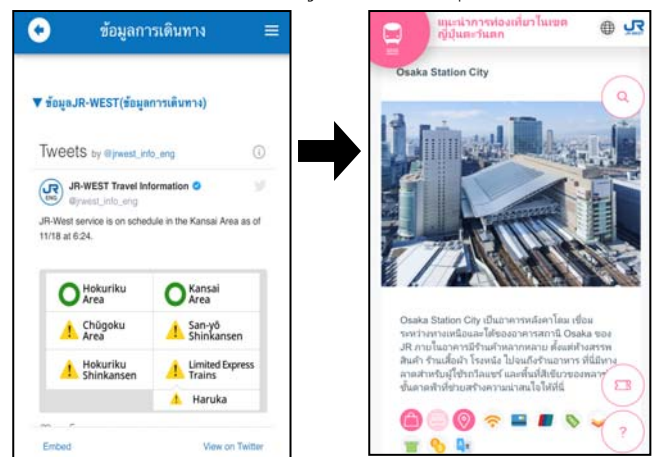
ข้อมูลการเดินทาง

▼ ข้อมูลJR-WEST(ข้อมูลการเดินทาง)

Tweets by @jrwest_info_eng

JR-WEST Travel Information
@jrwest_info_eng

JR-West service is on schedule in the Kansai Area as of 11/18 at 6:24.

| Hokuriku Area | Kansai Area |
|---|---|
| Chūgoku Area | San-yō Shinkansen |
| Hokuriku Shinkansen | Limited Express Trains |
| | Haruka |

Embed

View on Twitter

แนะนำการท่องเที่ยวในเขตญี่ปุ่นตะวันตก

JR WEST

Osaka Station City

Osaka Station City เป็นอาคารหลังคาโดม เชื่อมระหว่างทางเหนือและใต้ของอาคารสถานี Osaka ของ JR ภายในอาคารมีร้านค้าหลากหลาย ตั้งแต่ห้างสรรพสินค้า ร้านเสื้อผ้า โรงหนัง ไปจนถึงร้านอาหาร ที่มีทั้งลานสำหรับผู้ใช้รถโลแชร์ และพื้นที่สีเขียวของพลา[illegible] ชั้นดาดฟ้าที่ช่วยสร้างความน่าสนใจให้ที่นี่